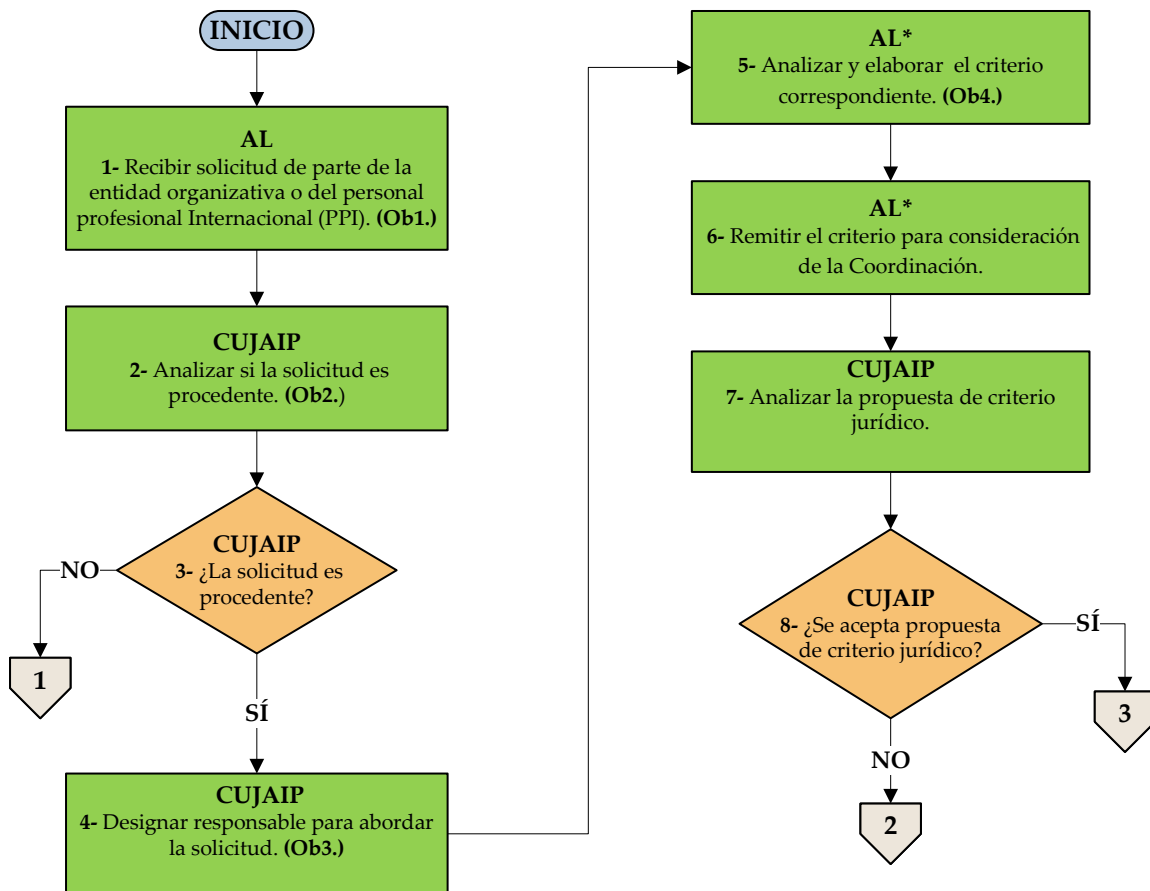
INICIO

AL
1- Recibir solicitud de parte de la entidad organizativa o del personal profesional Internacional (PPI). (Ob1.)

CUJAIP
2- Analizar si la solicitud es procedente. (Ob2.)

CUJAIP
3- ¿La solicitud es procedente?

NO

1

SÍ

CUJAIP
4- Designar responsable para abordar la solicitud. (Ob3.)

AL*
5- Analizar y elaborar el criterio correspondiente. (Ob4.)

AL*
6- Remitir el criterio para consideración de la Coordinación.

CUJAIP
7- Analizar la propuesta de criterio jurídico.

CUJAIP
8- ¿Se acepta propuesta de criterio jurídico?

SÍ

3

NO

2